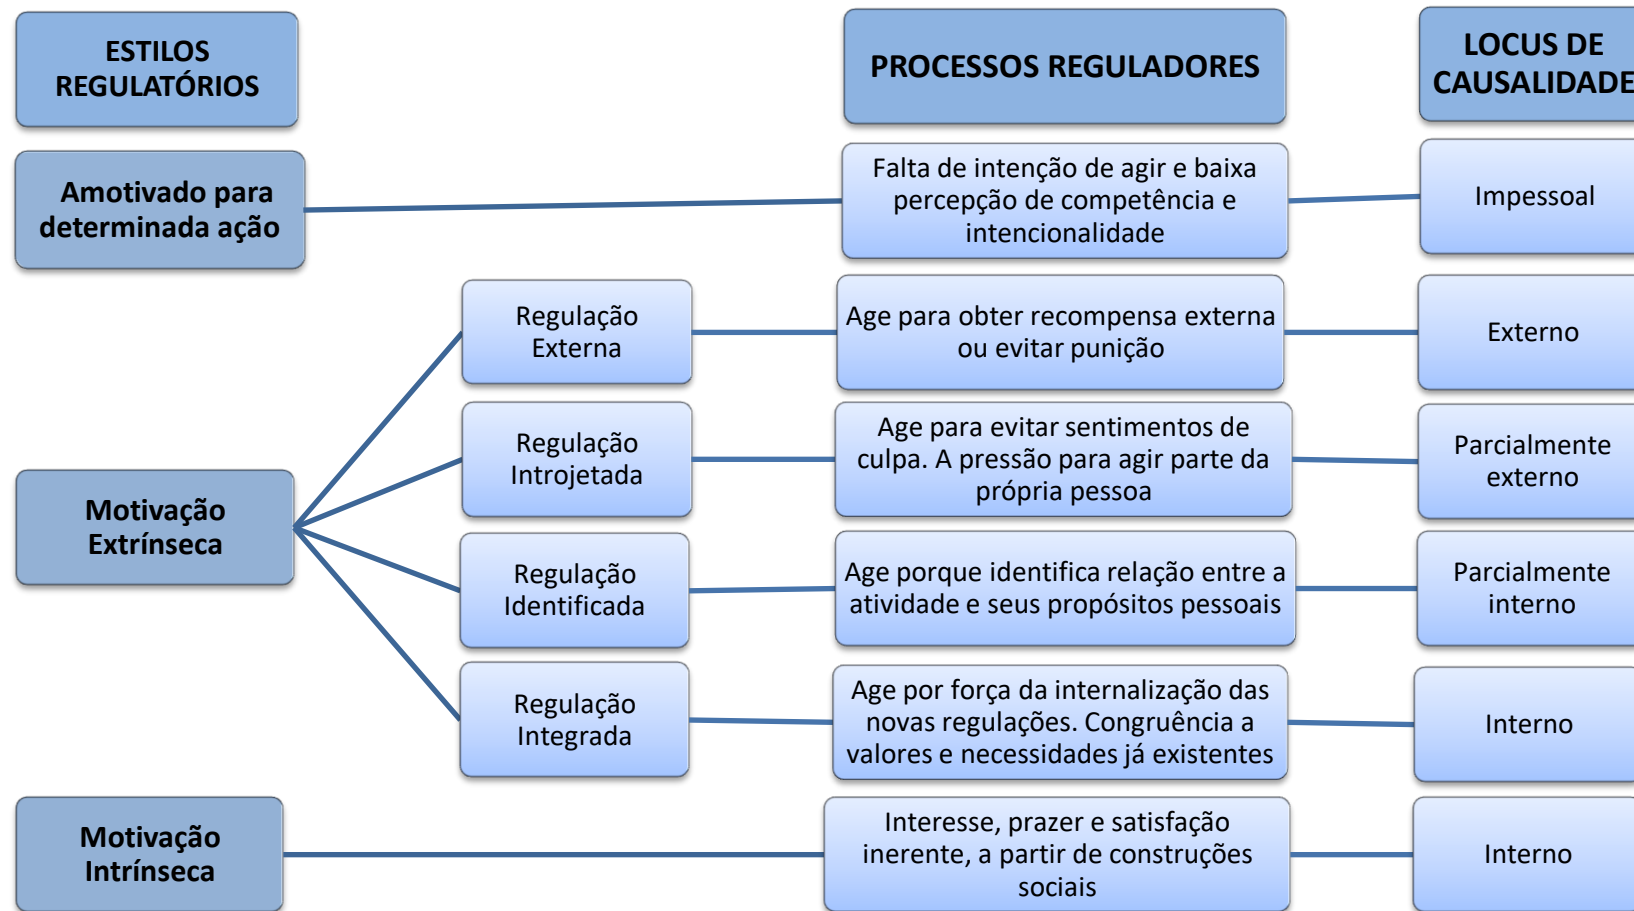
ESTILOS REGULATÓRIOS

PROCESSOS REGULADORES

LOCUS DE CAUSALIDADE

Amotivado para determinada ação

Falta de intenção de agir e baixa percepção de competência e intencionalidade

Impessoal

Regulação Externa

Age para obter recompensa externa ou evitar punição

Externo

Regulação Introjetada

Age para evitar sentimentos de culpa. A pressão para agir parte da própria pessoa

Parcialmente externo

Motivação Extrínseca

Regulação Identificada

Age porque identifica relação entre a atividade e seus propósitos pessoais

Parcialmente interno

Regulação Integrada

Age por força da internalização das novas regulações. Congruência a valores e necessidades já existentes

Interno

Motivação Intrínseca

Interesse, prazer e satisfação inerente, a partir de construções sociais

Interno